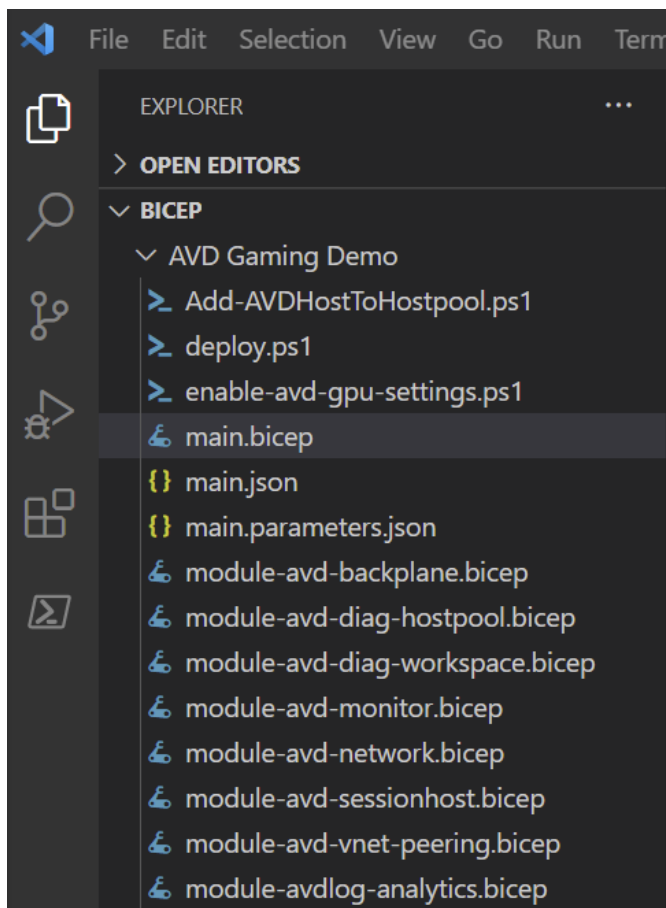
File Edit Selection View Go Run Term

EXPLORER ...

OPEN EDITORS

BICEP

AVD Gaming Demo

Add-AVDHostToHostpool.ps1

deploy.ps1

enable-avd-gpu-settings.ps1

main.bicep

main.json

main.parameters.json

module-avd-backplane.bicep

module-avd-diag-hostpool.bicep

module-avd-diag-workspace.bicep

module-avd-monitor.bicep

module-avd-network.bicep

module-avd-sessionhost.bicep

module-avd-vnet-peering.bicep

module-avdlog-analytics.bicep